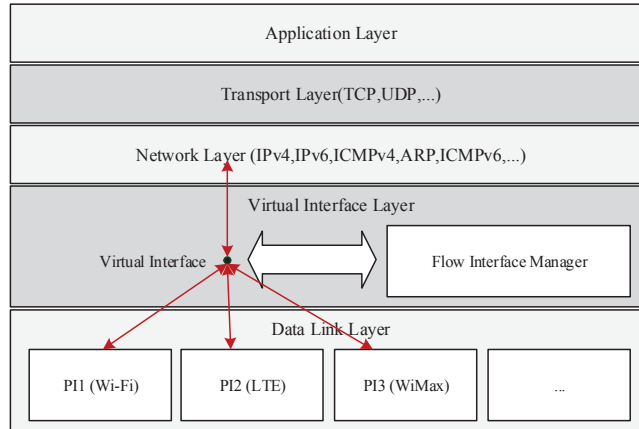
Application Layer

Transport Layer(TCP,UDP,...)

Network Layer (IPv4,IPv6,ICMPv4,ARP,ICMPv6,...)

Virtual Interface Layer

Virtual Interface

Flow Interface Manager

Data Link Layer

PI1 (Wi-Fi)

PI2 (LTE)

PI3 (WiMax)

...